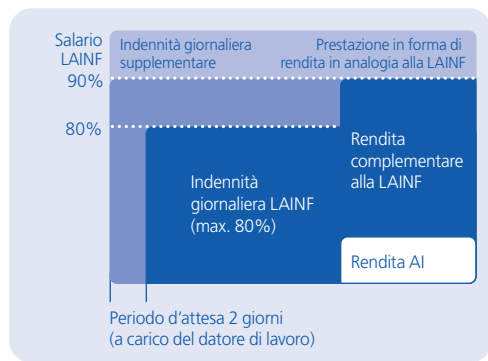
Salario LAINF

Indennità giornaliera supplementare

Prestazione in forma di rendita in analogia alla LAINF

90%

80%

Rendita complementare alla LAINF

Indennità giornaliera LAINF (max. 80%)

Rendita AI

Periodo d'attesa 2 giorni (a carico del datore di lavoro)